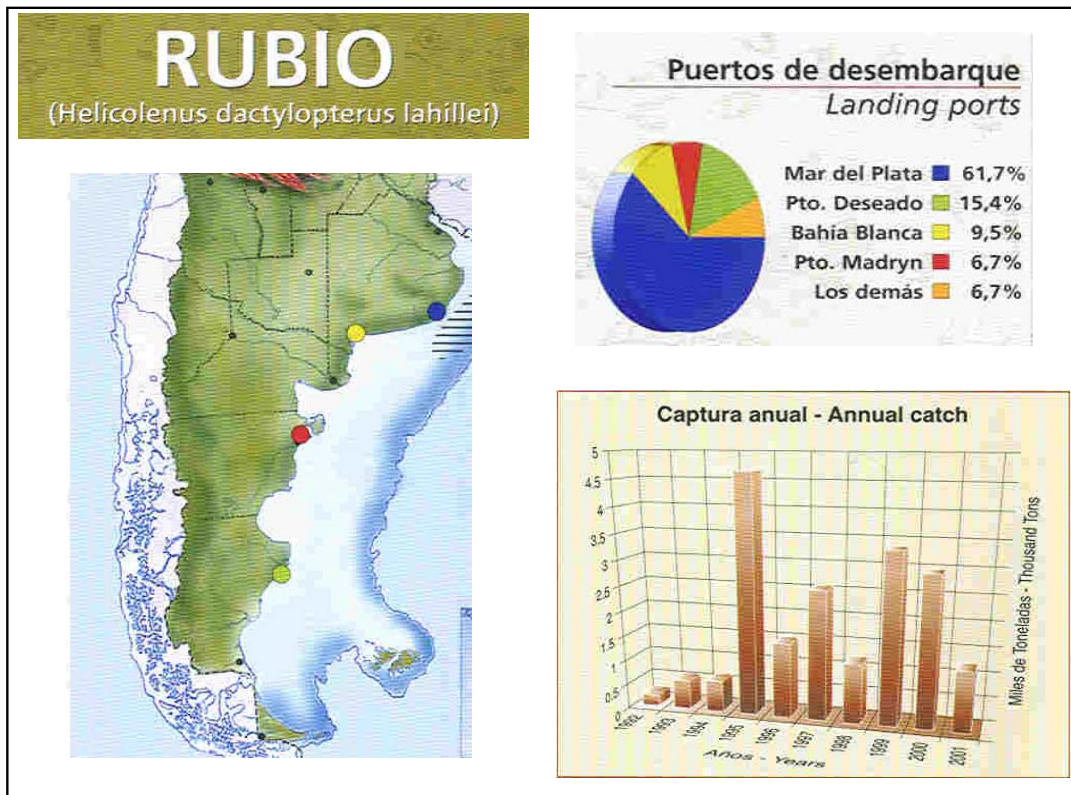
RUBIO
(Helicolenus dactylopterus lahillei)

Puertos de desembarque
Landing ports

Mar del Plata 61,7%
Pto. Deseado 15,4%
Bahía Blanca 9,5%
Pto. Madryn 6,7%
Los demás 6,7%

Captura anual - Annual catch

5
4.5
4
3.5
3
2.5
2
1.5
1
0.5
0

1992
1993
1994
1995
1996
1997
1998
1999
2000
2001

Años - Years

Miles de Toneladas - Thousand Tons